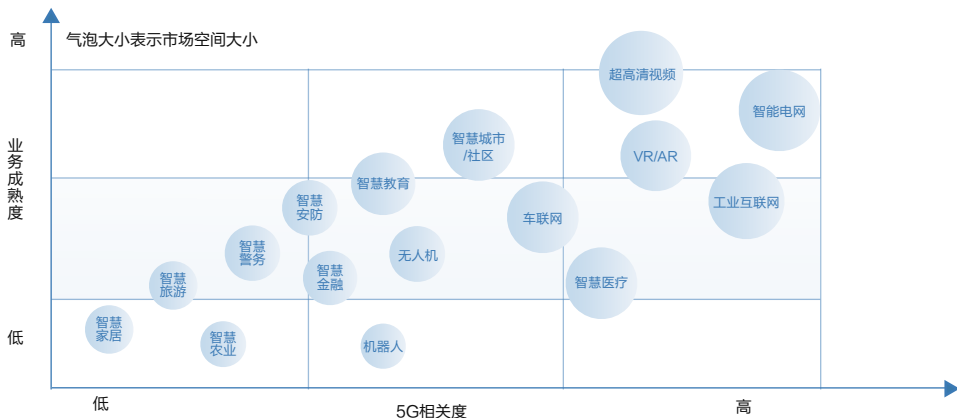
高

气泡大小表示市场空间大小

业务成熟度

低

超高清视频

智能电网

智慧城市/社区

VR/AR

智慧教育

智慧安防

工业互联网

车联网

智慧警务

无人机

智慧旅游

智慧金融

智慧医疗

智慧家居

智慧农业

机器人

低

5G相关度

高